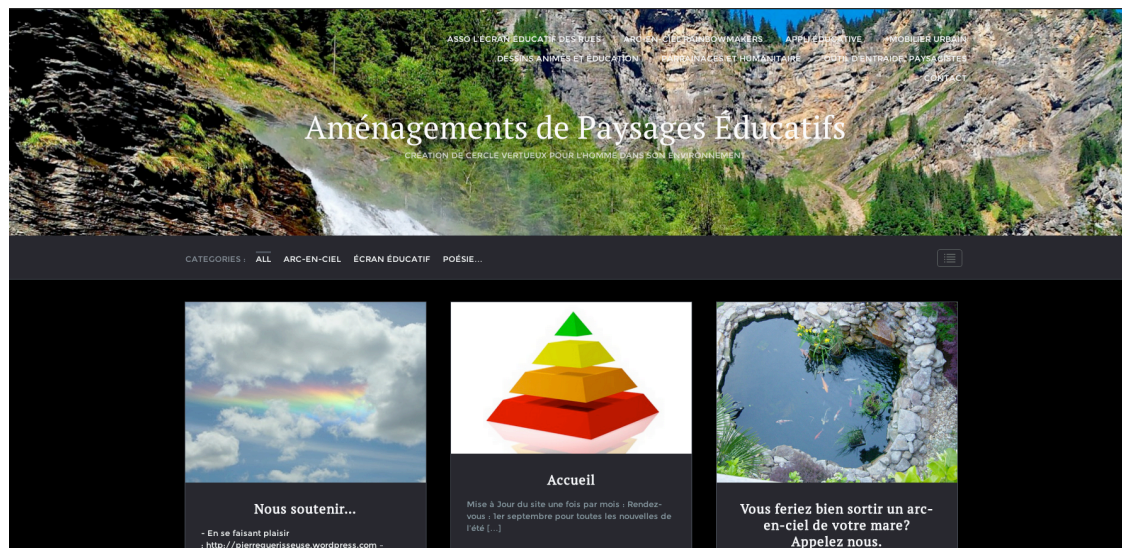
ASSO L'ÉCRAN ÉDUCATIF DES RUES ARC-EN-CIEL RAINBOWMAKERS APPLI ÉDUCATIVE MOBILIER URBAIN
DESSINS ANIMÉS ET ÉDUCATION PHARMACIES ET HUMANITAIRE OUTIL D'ENTRAIDE PAYSAGISTES
CONTACT

Aménagements de Paysages Éducatifs
CRÉATION DE CERCLE VERTUEUX POUR L'HOMME DANS SON ENVIRONNEMENT

CATEGORIES : ALL ARC-EN-CIEL ÉCRAN ÉDUCATIF POÉSIE...

Nous soutenir...
- En se faisant plaisir : http://pierreguerisseuse.wordpress.com -

Accueil
Mise à Jour du site une fois par mois : Rendez-vous : 1er septembre pour toutes les nouvelles de l'été […]

Vous feriez bien sortir un arc-en-ciel de votre mare? Appelez nous.